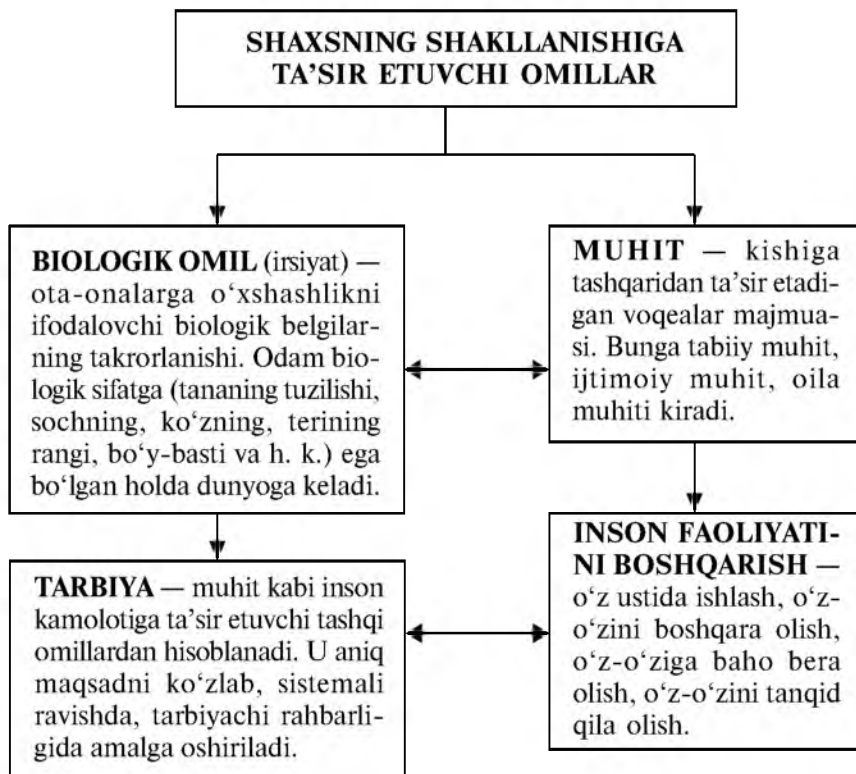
SHAXSNING SHAKLLANISHIGA TA'SIR ETUVCHI OMILLAR

BIOLOGIK OMIL (irsiyat) — ota-onalarga o'xshashlikni ifodalovchi biologik belgilarning takrorlanishi. Odam biologik sifatga (tananing tuzilishi, sochning, ko'zning, terining rangi, bo'y-basti va h. k.) ega bo'lgan holda dunyoga keladi.

MUHIT — kishiga tashqaridan ta'sir etadigan voqealar majmuasi. Bunga tabiiy muhit, ijtimoiy muhit, oila muhiti kiradi.

TARBIYA — muhit kabi inson kamolotiga ta'sir etuvchi tashqi omillardan hisoblanadi. U aniq maqsadni ko'zlab, sistemali ravishda, tarbiyachi rahbarligida amalga oshiriladi.

INSON FAOLIYATINI BOSHQARISH — o'z ustida ishlash, o'z-o'zini boshqara olish, o'z-o'ziga baho bera olish, o'z-o'zini tanqid qila olish.